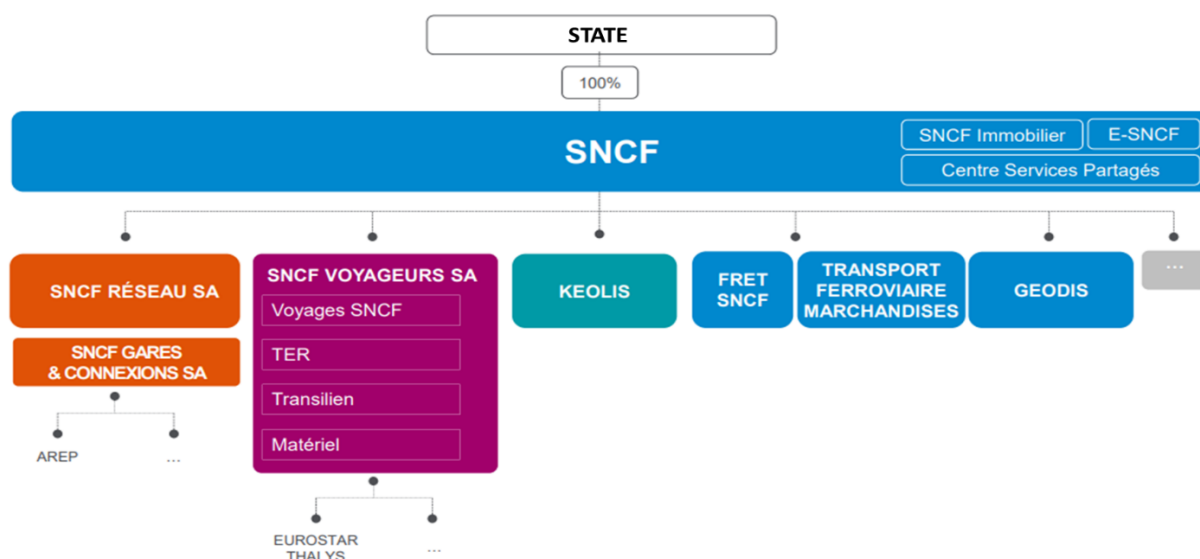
STATE

100%

SNCF

SNCF Immobilier

E-SNCF

Centre Services Partagés

SNCF RÉSEAU SA

SNCF GARES & CONNEXIONS SA

AREP

...

SNCF VOYAGEURS SA

Voyages SNCF

TER

Transilien

Matériel

EUROSTAR THALYS

...

KEOLIS

FRET SNCF

TRANSPORT FERROVIAIRE MARCHANDISES

GEODIS

...